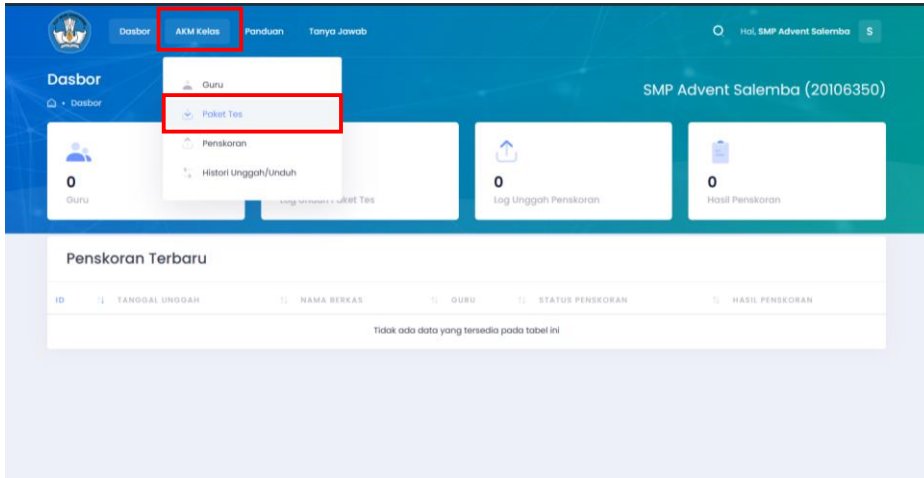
Dasbor AKM Kelas Panduan Tanya Jawab

Hai, SMP Advent Salemba S

Dasbor
Dasbor

Guru
Paket Tes
Penskoran
Histori Unggah/Unduh

SMP Advent Salemba (20106350)

0
Guru

Log Unduh Paket Tes

0
Log Unggah Penskoran

0
Hasil Penskoran

Penskoran Terbaru

| ID | TANGGAL UNGGAH | NAMA BERKAS | GURU | STATUS PENSKORAN | HASIL PENSKORAN |
|---|---|---|---|---|---|
| Tidak ada data yang tersedia pada tabel ini | | | | | |